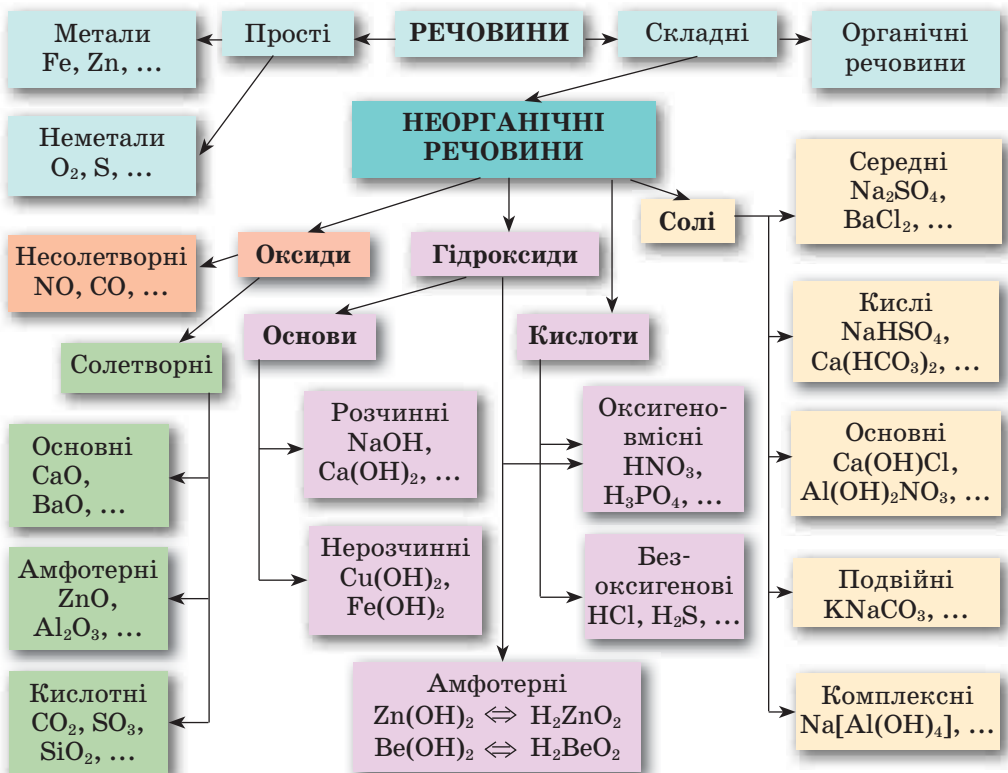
Метали
Fe, Zn, …

Прості

РЕЧОВИНИ

Складні

Органічні речовини

Неметали
$O_2$, S, …

НЕОРГАНІЧНІ РЕЧОВИНИ

Середні
$Na_2SO_4$,
$BaCl_2$, …

Солі

Несолетворні
NO, CO, …

Оксиди

Гідроксиди

Кислі
$NaHSO_4$,
$Ca(HCO_3)_2$, …

Основи

Кислоти

Солетворні

Розчинні
NaOH,
$Ca(OH)_2$, …

Оксигеновмісні
$HNO_3$,
$H_3PO_4$, …

Основні
CaO,
BaO, …

Основні
Ca(OH)Cl,
$Al(OH)_2NO_3$, …

Амфотерні
ZnO,
$Al_2O_3$, …

Нерозчинні
$Cu(OH)_2$,
$Fe(OH)_2$

Безоксигенові
HCl, $H_2S$, …

Подвійні
$KNaCO_3$, …

Кислотні
$CO_2$, $SO_3$,
$SiO_2$, …

Амфотерні
$Zn(OH)_2 \Leftrightarrow H_2ZnO_2$
$Be(OH)_2 \Leftrightarrow H_2BeO_2$

Комплексні
$Na[Al(OH)_4]$, …